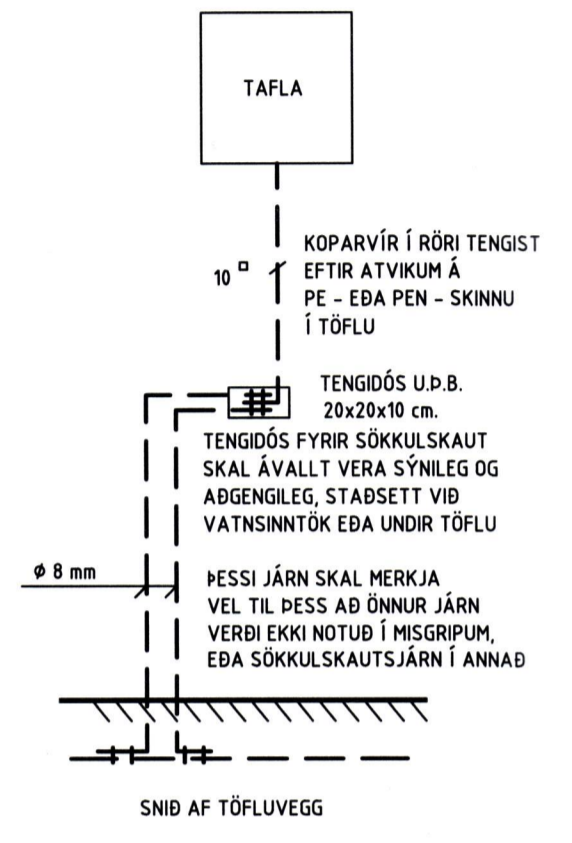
TAFLA

10 □

KOPARVÍR Í RÖRI TENGIST EFTIR ATVIKUM Á PE - EÐA PEN - SKINNU Í TÖFLU

TENGIDÓS U.Þ.B. 20x20x10 cm.

TENGIDÓS FYRIR SÖKKULSKAUT SKAL ÁVALLT VERA SÝNILEG OG AÐGENGILEG, STAÐSETT VIÐ VATNSINNTÖK EÐA UNDIR TÖFLU

$\phi$ 8 mm

ÞESSI JÁRN SKAL MERKJA VEL TIL ÞESS AÐ ÖNNUR JÁRN VERÐI EKKI NOTUÐ Í MISGRIPUM, EÐA SÖKKULSKAUTSJÁRN Í ANNAÐ

SNIÐ AF TÖFLUVEGG